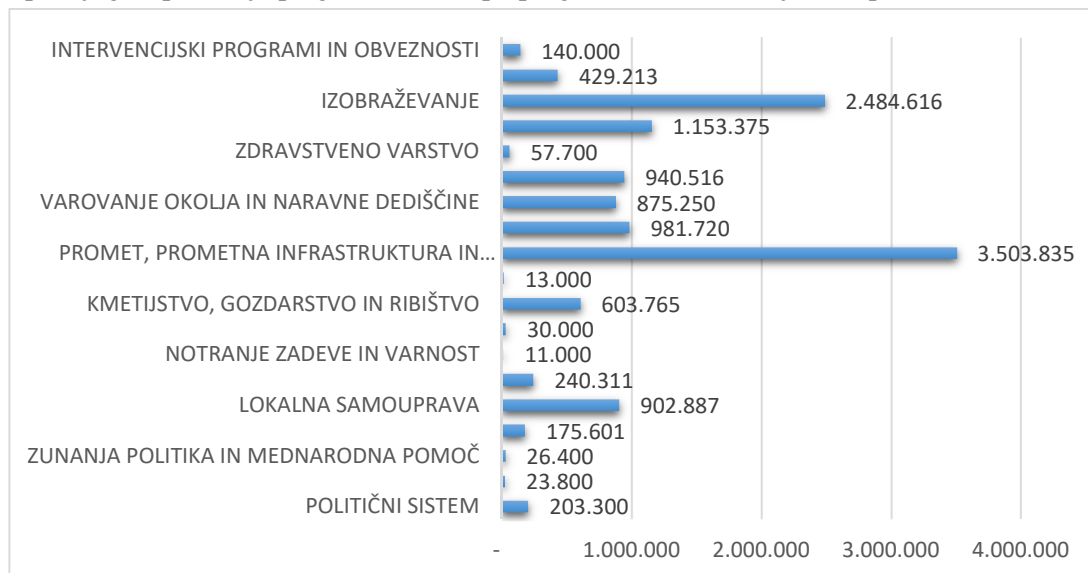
INTERVENCIJSKI PROGRAMI IN OBVEZNOSTI 140.000
429.213
IZOBRAŽEVANJE 2.484.616
1.153.375
ZDRAVSTVENO VARSTVO 57.700
940.516
VAROVANJE OKOLJA IN NARAVNE DEDIŠČINE 875.250
981.720
PROMET, PROMETNA INFRASTRUKTURA IN... 3.503.835
13.000
KMETIJSTVO, GOZDARSTVO IN RIBIŠTVO 603.765
30.000
NOTRANJE ZADEVE IN VARNOST 11.000
240.311
LOKALNA SAMOUPRAVA 902.887
175.601
ZUNANJA POLITIKA IN MEDNARODNA POMOČ 26.400
23.800
POLITIČNI SISTEM 203.300

- 1.000.000 2.000.000 3.000.000 4.000.000